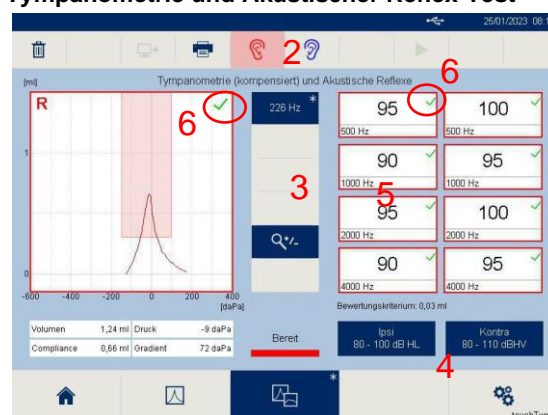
Tympanometrie und Akustischer Reflex-Test

25/01/2023 08

2

[ml]

Tympanometrie (kompensiert) und Akustische Reflexe

6

R

6

226 Hz

*

95

500 Hz

100

500 Hz

1

90

1000 Hz

95

1000 Hz

3

5

95

2000 Hz

100

2000 Hz

90

4000 Hz

95

4000 Hz

0

-600 -400 -200 0 200 400

[daPa]

Bewertungskriterium: 0,03 ml

| Volumen | 1,24 ml | Druck | -9 daPa |
|---|---|---|---|
| Compliance | 0,86 ml | Gradient | 72 daPa |

Bereit

Ipsi
80 - 100 dB HL

Kontra
80 - 110 dBHV

4

*